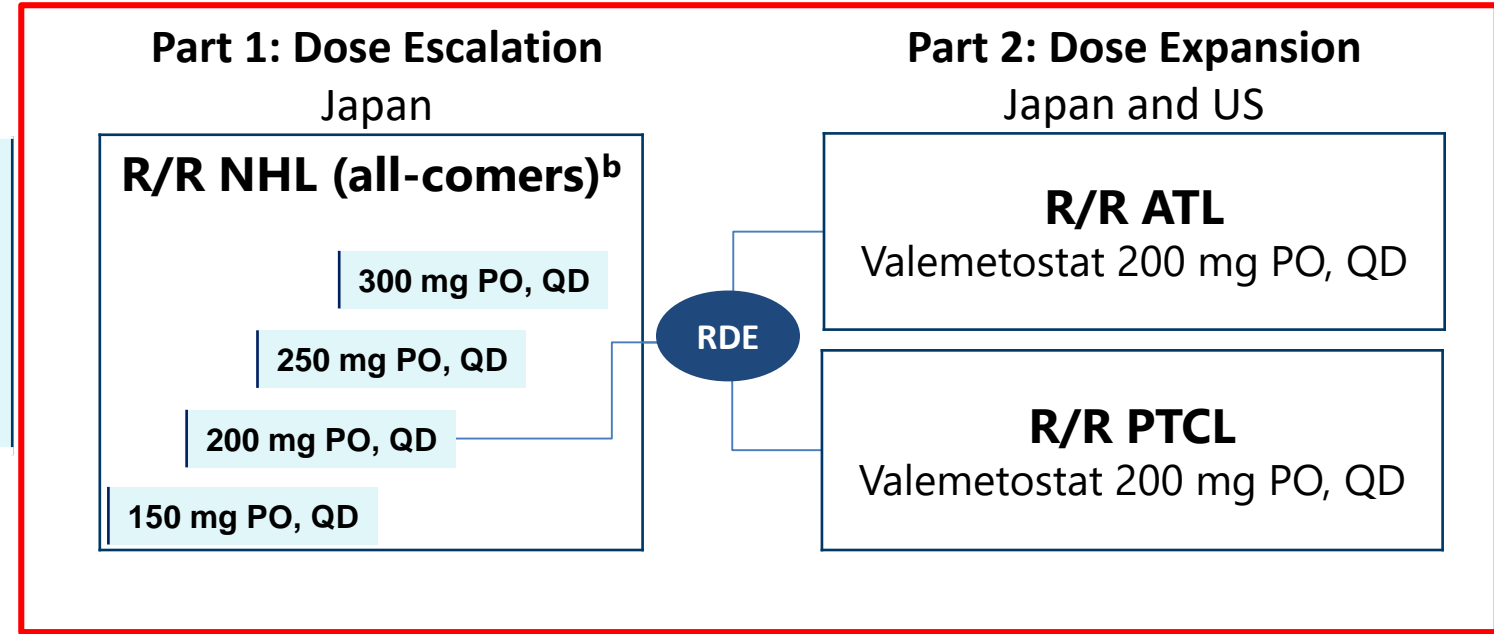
Part 1: Dose Escalation
Japan

R/R NHL (all-comers)$^{b}$

300 mg PO, QD

250 mg PO, QD

200 mg PO, QD

150 mg PO, QD

RDE

Part 2: Dose Expansion
Japan and US

R/R ATL
Valemetostat 200 mg PO, QD

R/R PTCL
Valemetostat 200 mg PO, QD